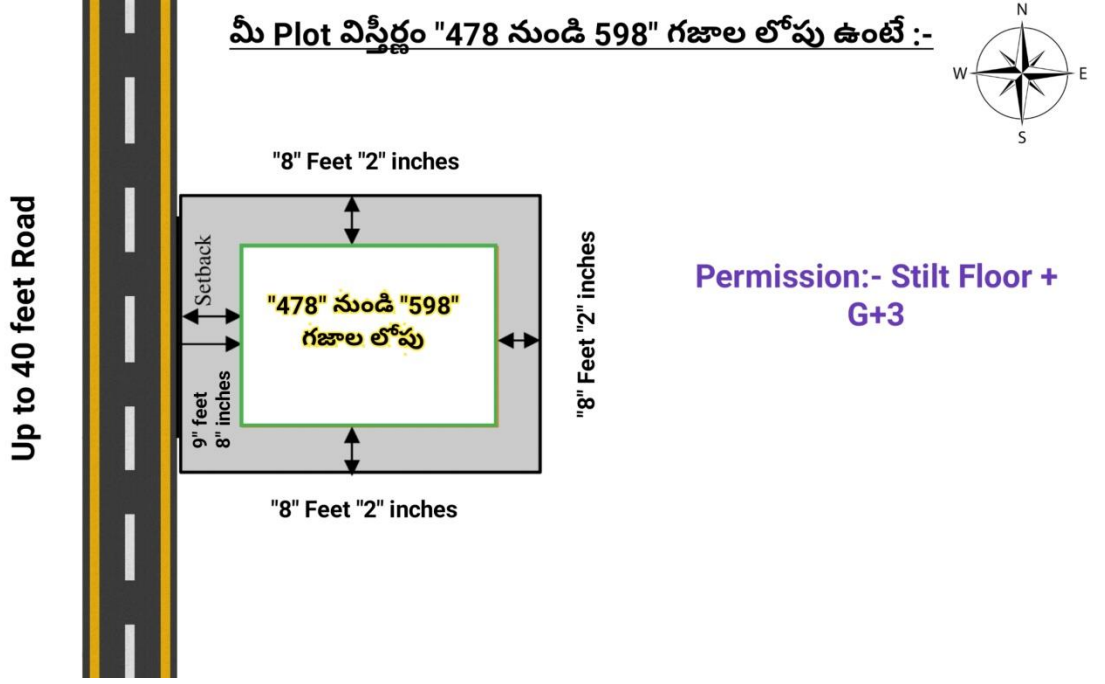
మీ Plot విస్తీర్ణం "478 నుండి 598" గజాల లోపు ఉంటే :-

N
W
E
S

"8" Feet "2" inches

Setback

"478" నుండి "598" గజాల లోపు

9" feet 8" inches

"8" Feet "2" inches

"8" Feet "2" inches

Up to 40 feet Road

Permission:- Stilt Floor + G+3